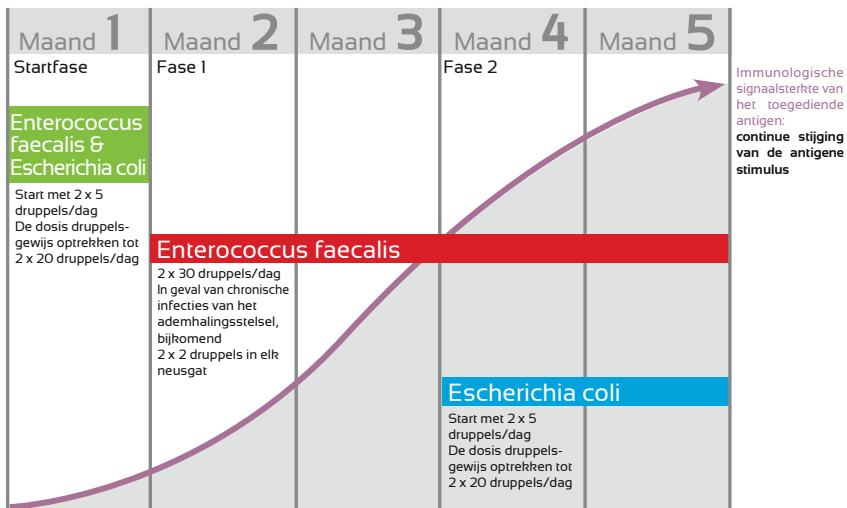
Maand 1
Maand 2
Maand 3
Maand 4
Maand 5

Startfase
Fase 1
Fase 2

Immunologische signaalsterkte van het toegediende antigen:
continue stijging van de antigene stimulus

Enterococcus faecalis & Escherichia coli

Start met 2 x 5 druppels/dag
De dosis druppelsgewijs optrekken tot 2 x 20 druppels/dag

Enterococcus faecalis

2 x 30 druppels/dag
In geval van chronische infecties van het ademhalingsstelsel, bijkomend
2 x 2 druppels in elk neusgat

Escherichia coli

Start met 2 x 5 druppels/dag
De dosis druppelsgewijs optrekken tot 2 x 20 druppels/dag